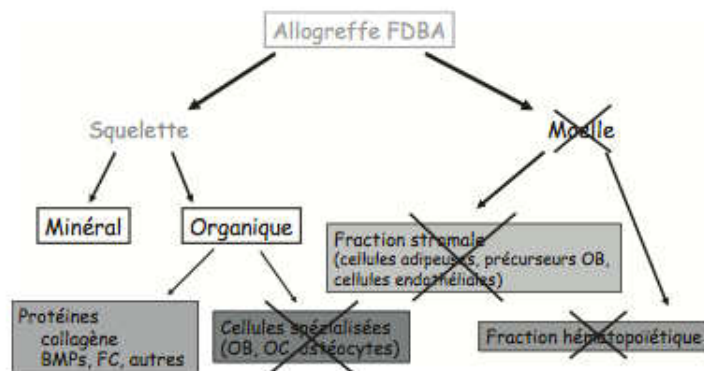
Allogreffe FDBA

Squelette

Moelle

Minéral

Organique

Fraction stromale (cellules adipeuses, précurseurs OB, cellules endothéliales)

Protéines collagène BMPs, FC, autres

Cellules spécialisées (OB, OC, ostéocytes)

Fraction hématopoïétique